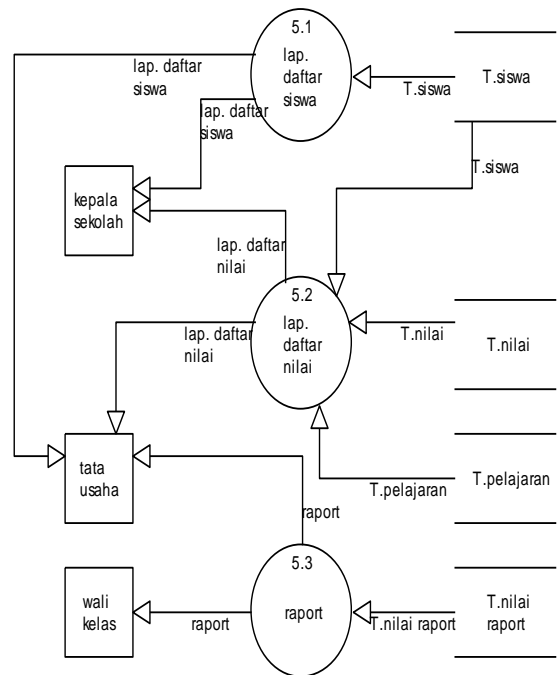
5.1
lap. daftar siswa

lap. daftar siswa

lap. daftar siswa

T.siswa

T.siswa

T.siswa

kepala sekolah

lap. daftar nilai

5.2
lap. daftar nilai

lap. daftar nilai

T.nilai

T.nilai

tata usaha

T.pelajaran

T.pelajaran

raport

5.3
raport

wali kelas

raport

T.nilai raport

T.nilai raport